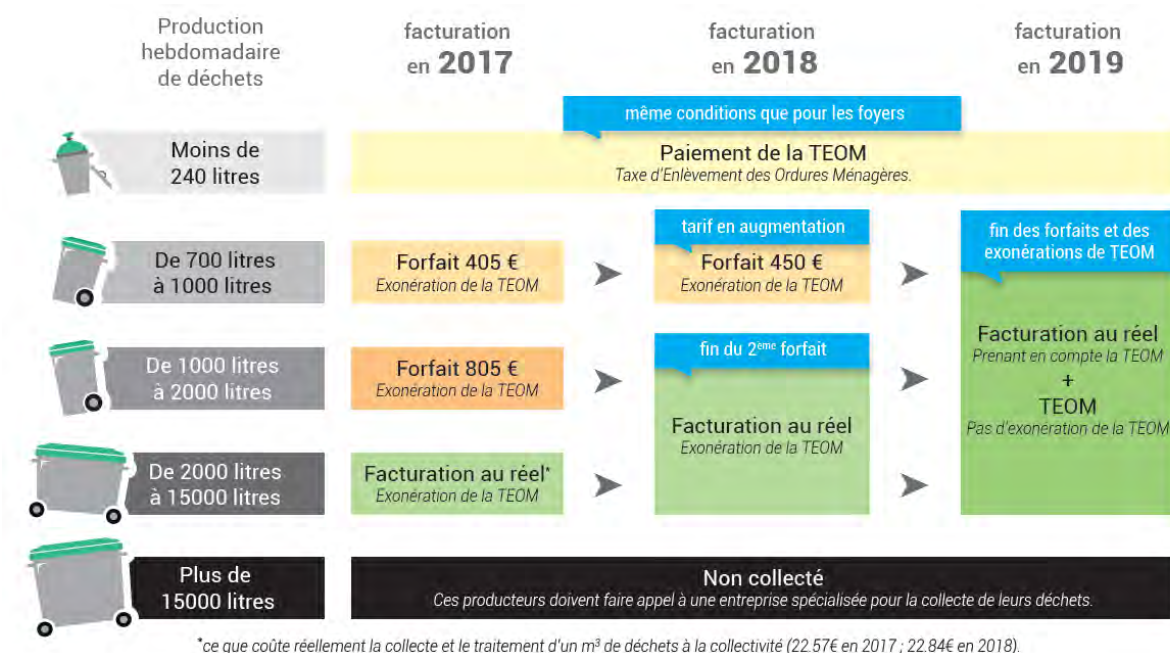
Production hebdomadaire de déchets

facturation en 2017

facturation en 2018

facturation en 2019

même conditions que pour les foyers

Moins de 240 litres

Paiement de la TEOM
Taxe d'Enlèvement des Ordures Ménagères.

De 700 litres à 1000 litres

Forfait 405 €
Exonération de la TEOM

tarif en augmentation

Forfait 450 €
Exonération de la TEOM

fin des forfaits et des exonérations de TEOM

De 1000 litres à 2000 litres

Forfait 805 €
Exonération de la TEOM

fin du 2$^{ème}$ forfait

Facturation au réel
Prenant en compte la TEOM
+
TEOM
Pas d'exonération de la TEOM

Facturation au réel
Exonération de la TEOM

De 2000 litres à 15000 litres

Facturation au réel*
Exonération de la TEOM

Plus de 15000 litres

Non collecté
Ces producteurs doivent faire appel à une entreprise spécialisée pour la collecte de leurs déchets.

*ce que coûte réellement la collecte et le traitement d'un m$^3$ de déchets à la collectivité (22.57€ en 2017 ; 22.84€ en 2018).